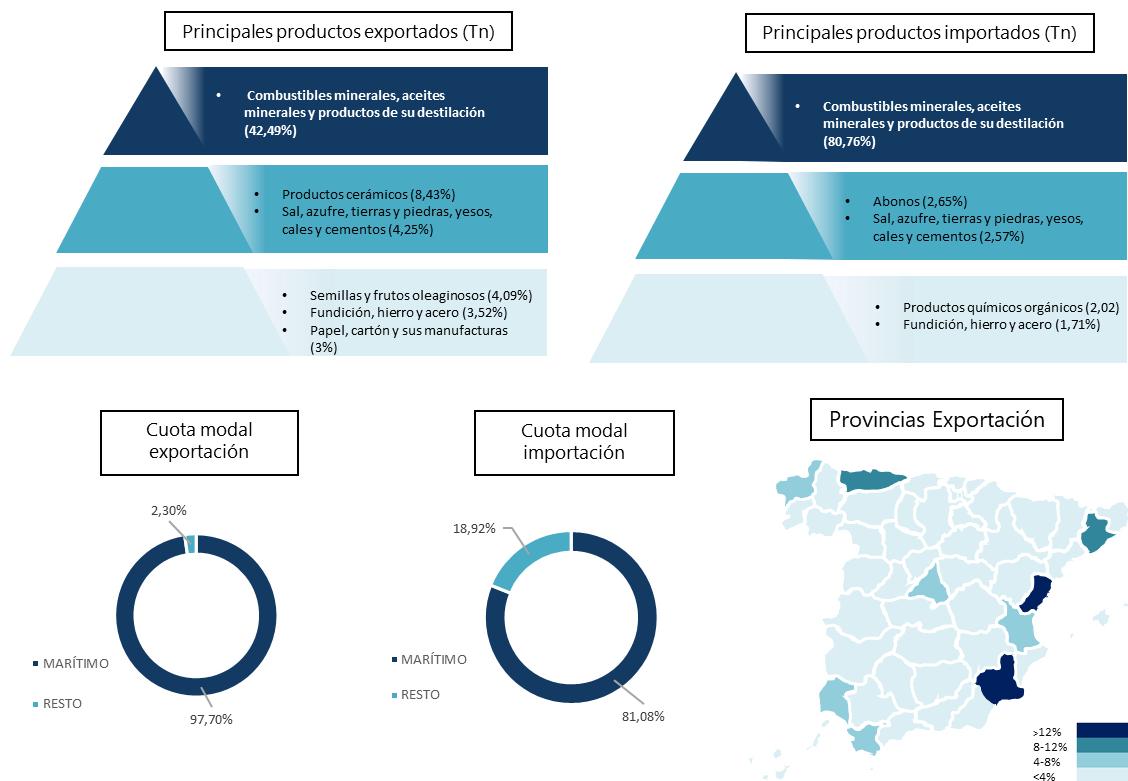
Principales productos exportados (Tn)

- Combustibles minerales, aceites minerales y productos de su destilación (42,49%)

- Productos cerámicos (8,43%)
- Sal, azufre, tierras y piedras, yesos, cales y cementos (4,25%)

- Semillas y frutos oleaginosos (4,09%)
- Fundición, hierro y acero (3,52%)
- Papel, cartón y sus manufacturas (3%)

Principales productos importados (Tn)

- Combustibles minerales, aceites minerales y productos de su destilación (80,76%)

- Abonos (2,65%)
- Sal, azufre, tierras y piedras, yesos, cales y cementos (2,57%)

- Productos químicos orgánicos (2,02)
- Fundición, hierro y acero (1,71%)

Cuota modal exportación

2,30%
97,70%
MARÍTIMO
RESTO

Cuota modal importación

18,92%
81,08%
MARÍTIMO
RESTO

Provincias Exportación

>12%
8-12%
4-8%
<4%